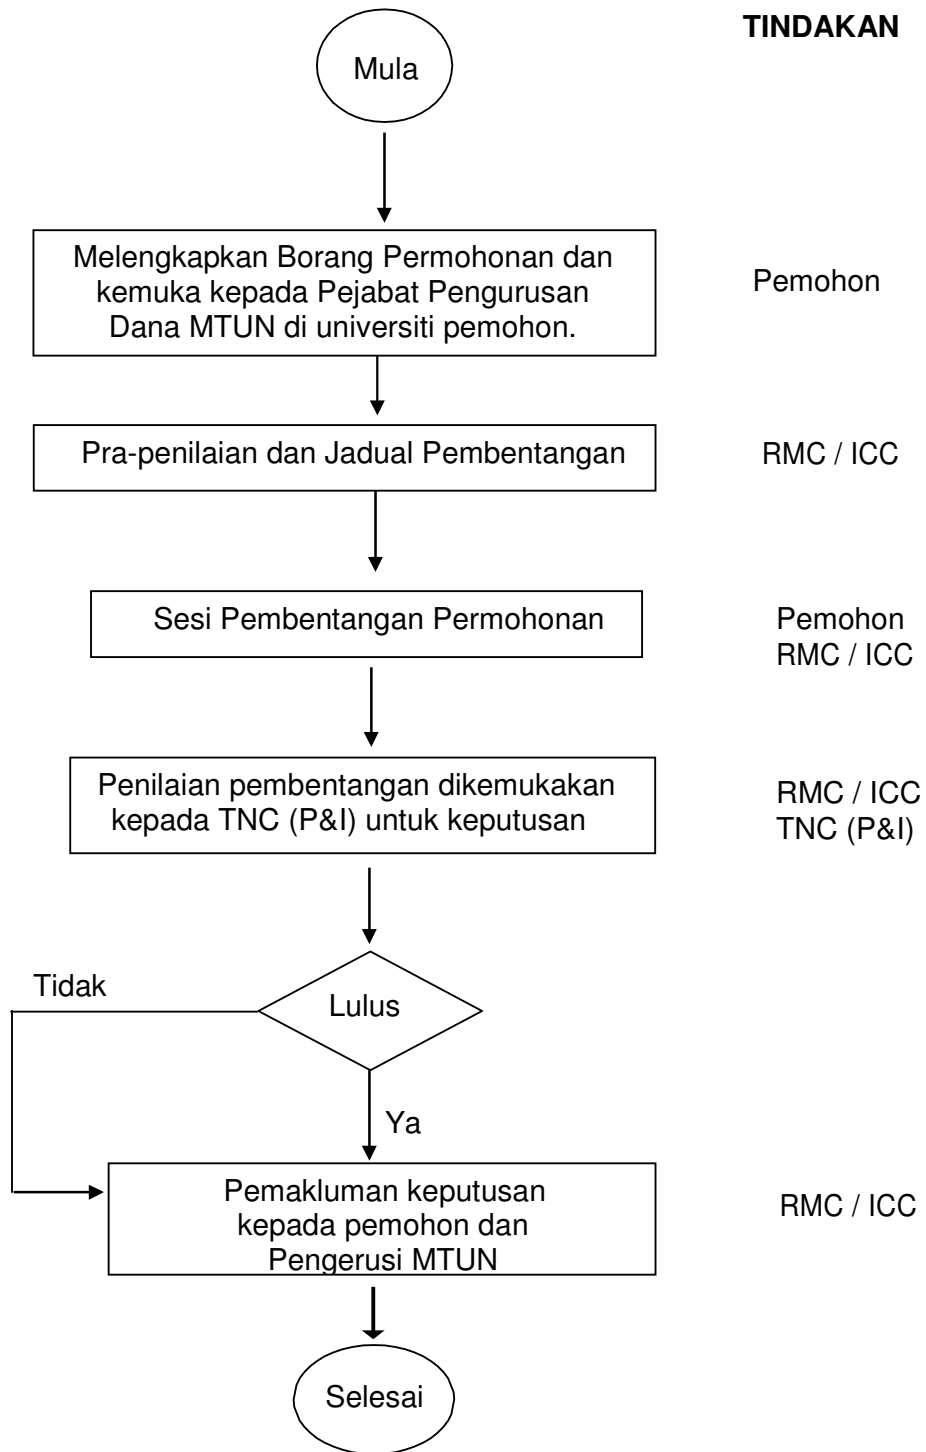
TINDAKAN

Mula

Melengkapkan Borang Permohonan dan kemuka kepada Pejabat Pengurusan Dana MTUN di universiti pemohon.

Pemohon

Pra-penilaian dan Jadual Pembentangan

RMC / ICC

Sesi Pembentangan Permohonan

Pemohon
RMC / ICC

Penilaian pembentangan dikemukakan kepada TNC (P&I) untuk keputusan

RMC / ICC
TNC (P&I)

Tidak

Lulus

Ya

Pemakluman keputusan kepada pemohon dan Pengerusi MTUN

RMC / ICC

Selesai